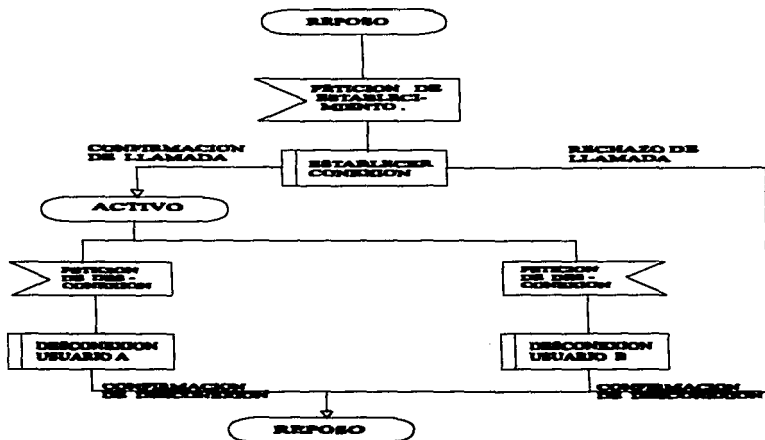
REPOSO

PETICION DE ESTABLECIMIENTO.

CONFIRMACION DE LLAMADA

ESTABLECER CONEXION

RECHAZO DE LLAMADA

ACTIVO

PETICION DE DESCONEXION

PETICION DE DESCONEXION

DESCONEXION USUARIO A

DESCONEXION USUARIO B

CONFIRMACION DE DESCONEXION

CONFIRMACION DE DESCONEXION

REPOSO